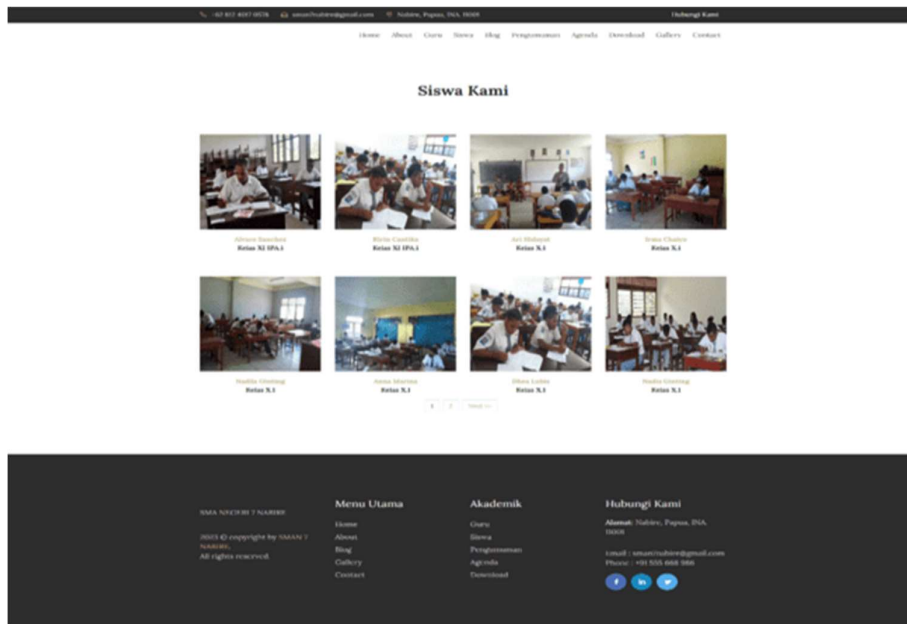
+62 812 4017 0578 sman7nabire@gmail.com Nabire, Papua, INA, 98808 Hubungi Kami

Home About Guru Siswa Blog Pengumuman Agenda Download Gallery Contact

Siswa Kami

Alvaro Sanchez
Kelas XI IPA.1

Rizia Cantika
Kelas XI IPA.1

Ari Hidayat
Kelas X.1

Irma Chaiya
Kelas X.1

Nadila Unstung
Kelas X.1

Anna Marina
Kelas X.1

Dhea Lolita
Kelas X.1

Nadia Unstung
Kelas X.1

1 2 Next »

SMA NEGERI 7 NABIRE

2023 © copyright by SMAN 7 NABIRE.
All rights reserved.

Menu Utama
Home
About
Blog
Gallery
Contact

Akademik
Guru
Siswa
Pengumuman
Agenda
Download

Hubungi Kami
Alamat: Nabire, Papua, INA, 98808

Email : sman7nabire@gmail.com
Phone : +91 555 668 986